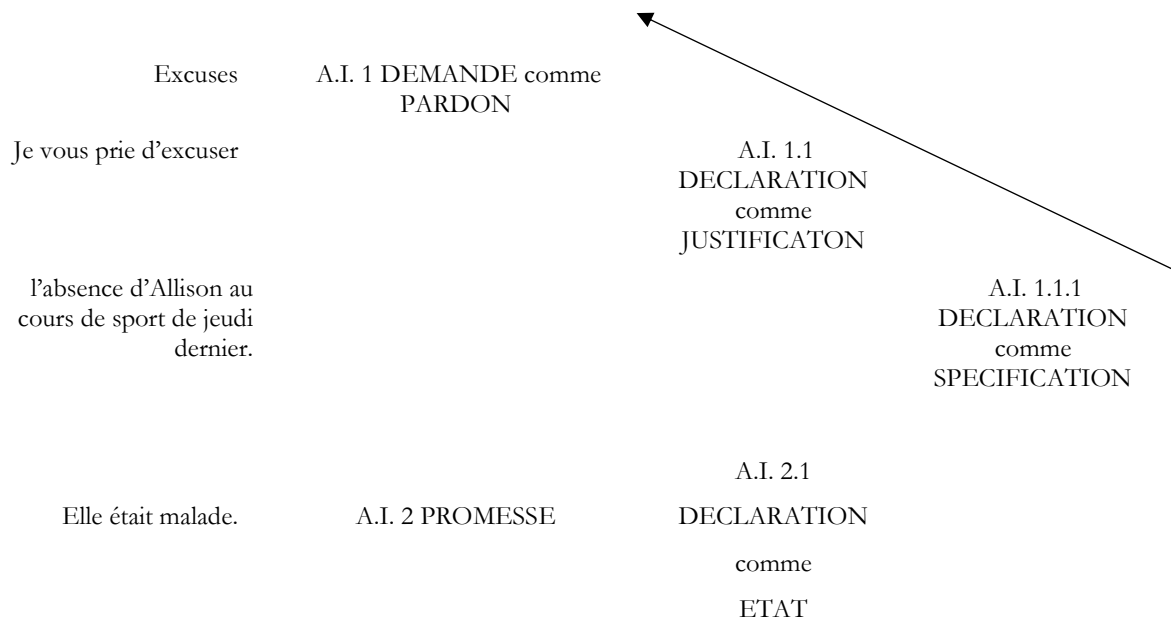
Excuses A.I. 1 DEMANDE comme PARDON

Je vous prie d'excuser A.I. 1.1 DECLARATION comme JUSTIFICATON

l'absence d'Allison au cours de sport de jeudi dernier. A.I. 1.1.1 DECLARATION comme SPECIFICATION

A.I. 2.1

Elle était malade. A.I. 2 PROMESSE DECLARATION

comme

ETAT